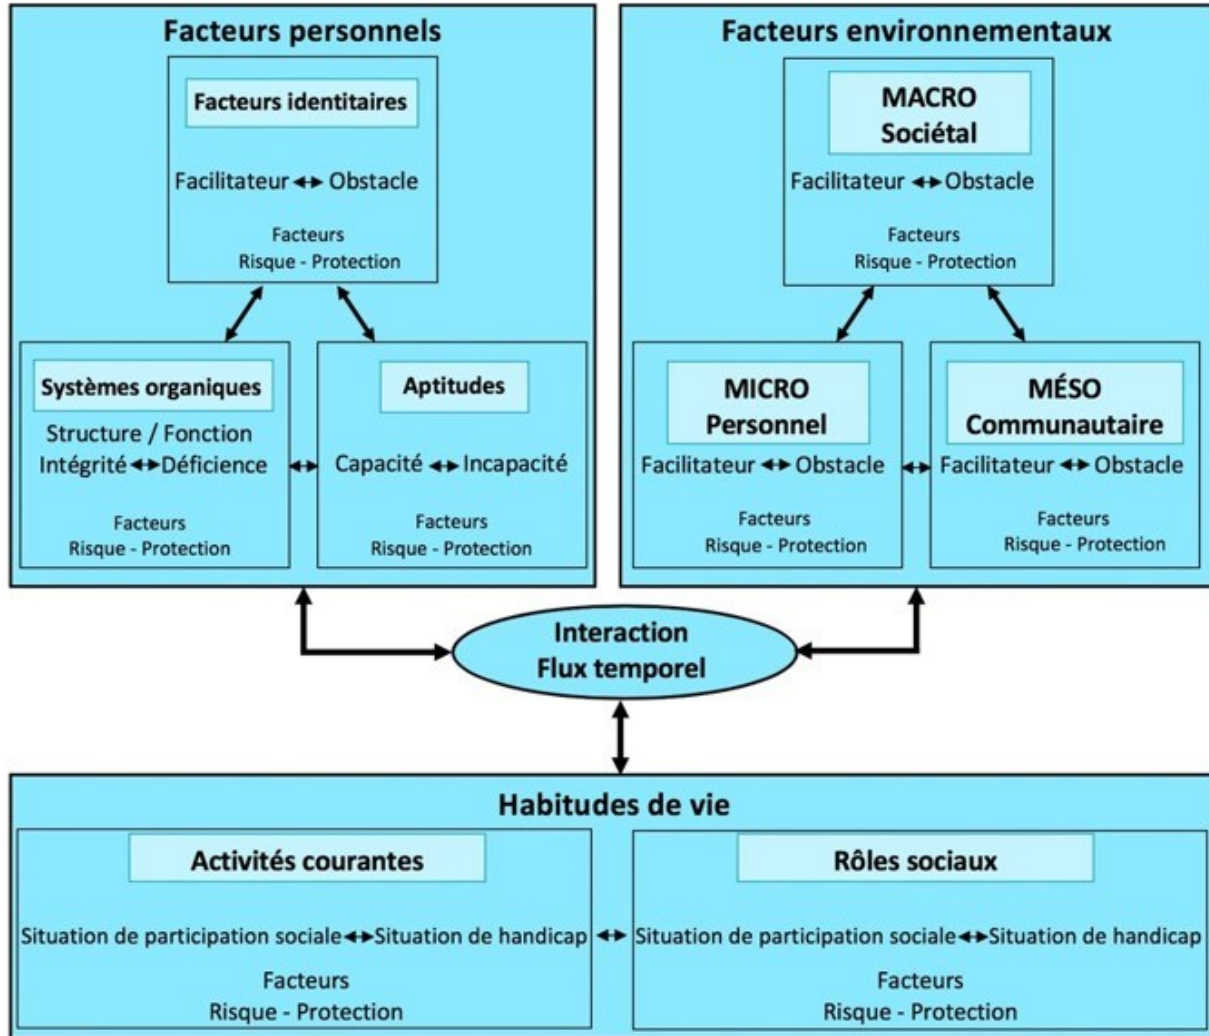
Facteurs personnels

Facteurs identitaires

Facilitateur ↔ Obstacle

Facteurs
Risque - Protection

Systèmes organiques

Structure / Fonction
Intégrité ↔ Déficience

Facteurs
Risque - Protection

Aptitudes

Capacité ↔ Incapacité

Facteurs
Risque - Protection

Facteurs environnementaux

MACRO
Sociétal

Facilitateur ↔ Obstacle

Facteurs
Risque - Protection

MICRO
Personnel

Facilitateur ↔ Obstacle

Facteurs
Risque - Protection

MÉSO
Communautaire

Facilitateur ↔ Obstacle

Facteurs
Risque - Protection

Interaction
Flux temporel

Habitudes de vie

Activités courantes

Situation de participation sociale ↔ Situation de handicap

Facteurs
Risque - Protection

Rôles sociaux

Situation de participation sociale ↔ Situation de handicap

Facteurs
Risque - Protection